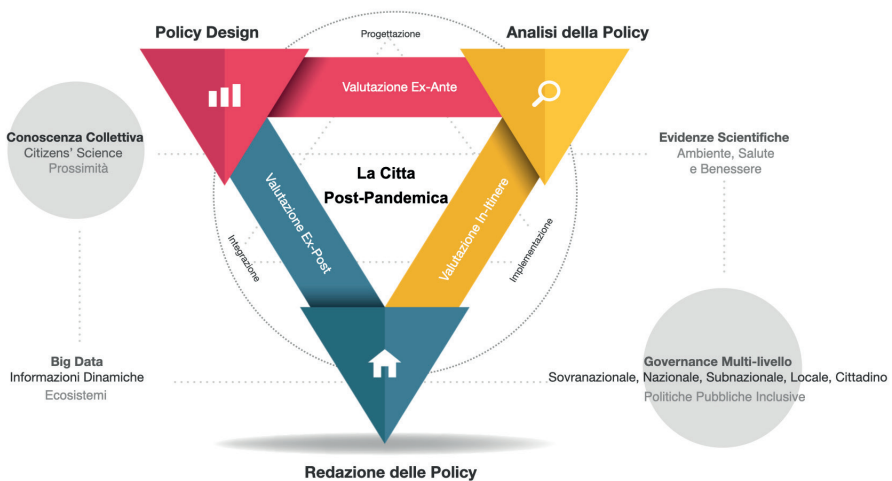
Policy Design

Progettazione

Analisi della Policy

Valutazione Ex-Ante

Conoscenza Collettiva
Citizens' Science
Prossimità

La Citta
Post-Pandemica

Evidenze Scientifiche
Ambiente, Salute
e Benessere

Valutazione Ex-Post

Valutazione In-Itinere

Integrazione

Implementazione

Big Data
Informazioni Dinamiche
Ecosistemi

Governance Multi-livello
Sovranazionale, Nazionale, Subnazionale, Locale, Cittadino
Politiche Pubbliche Inclusive

Redazione delle Policy